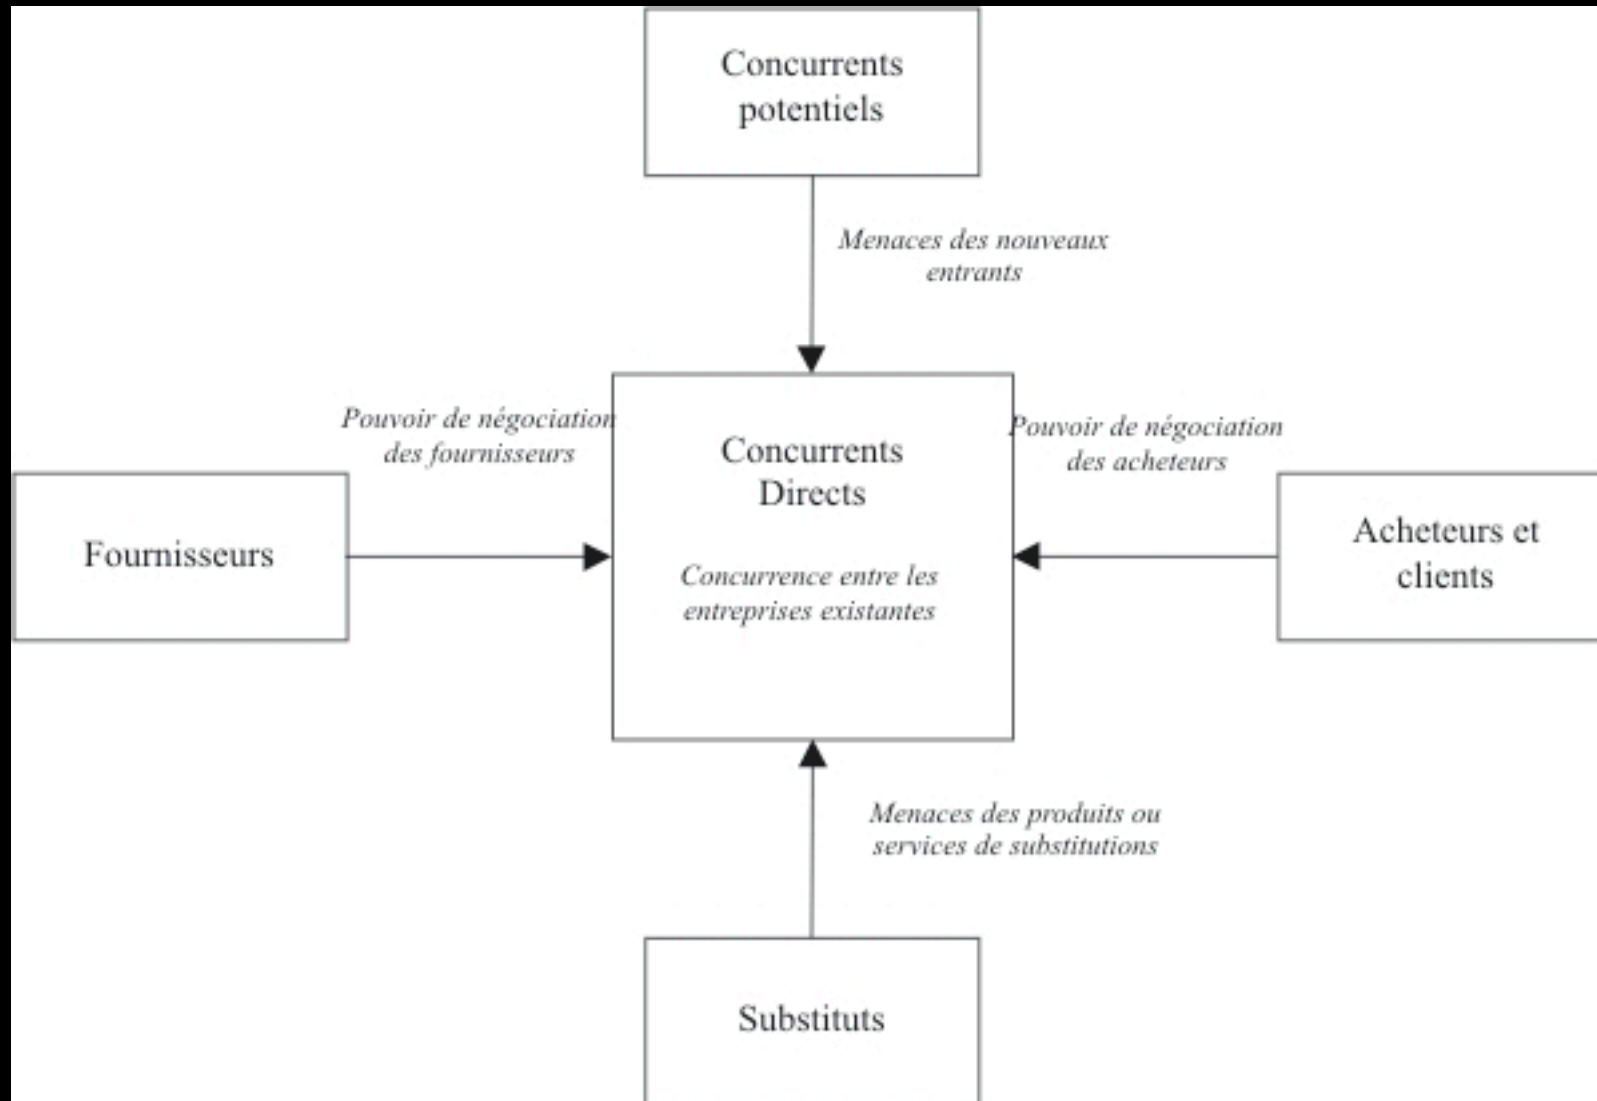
Concurrents potentiels

Menaces des nouveaux entrants

Pouvoir de négociation des fournisseurs

Concurrents Directs

Concurrence entre les entreprises existantes

Pouvoir de négociation des acheteurs

Fournisseurs

Acheteurs et clients

Menaces des produits ou services de substitutions

Substituts